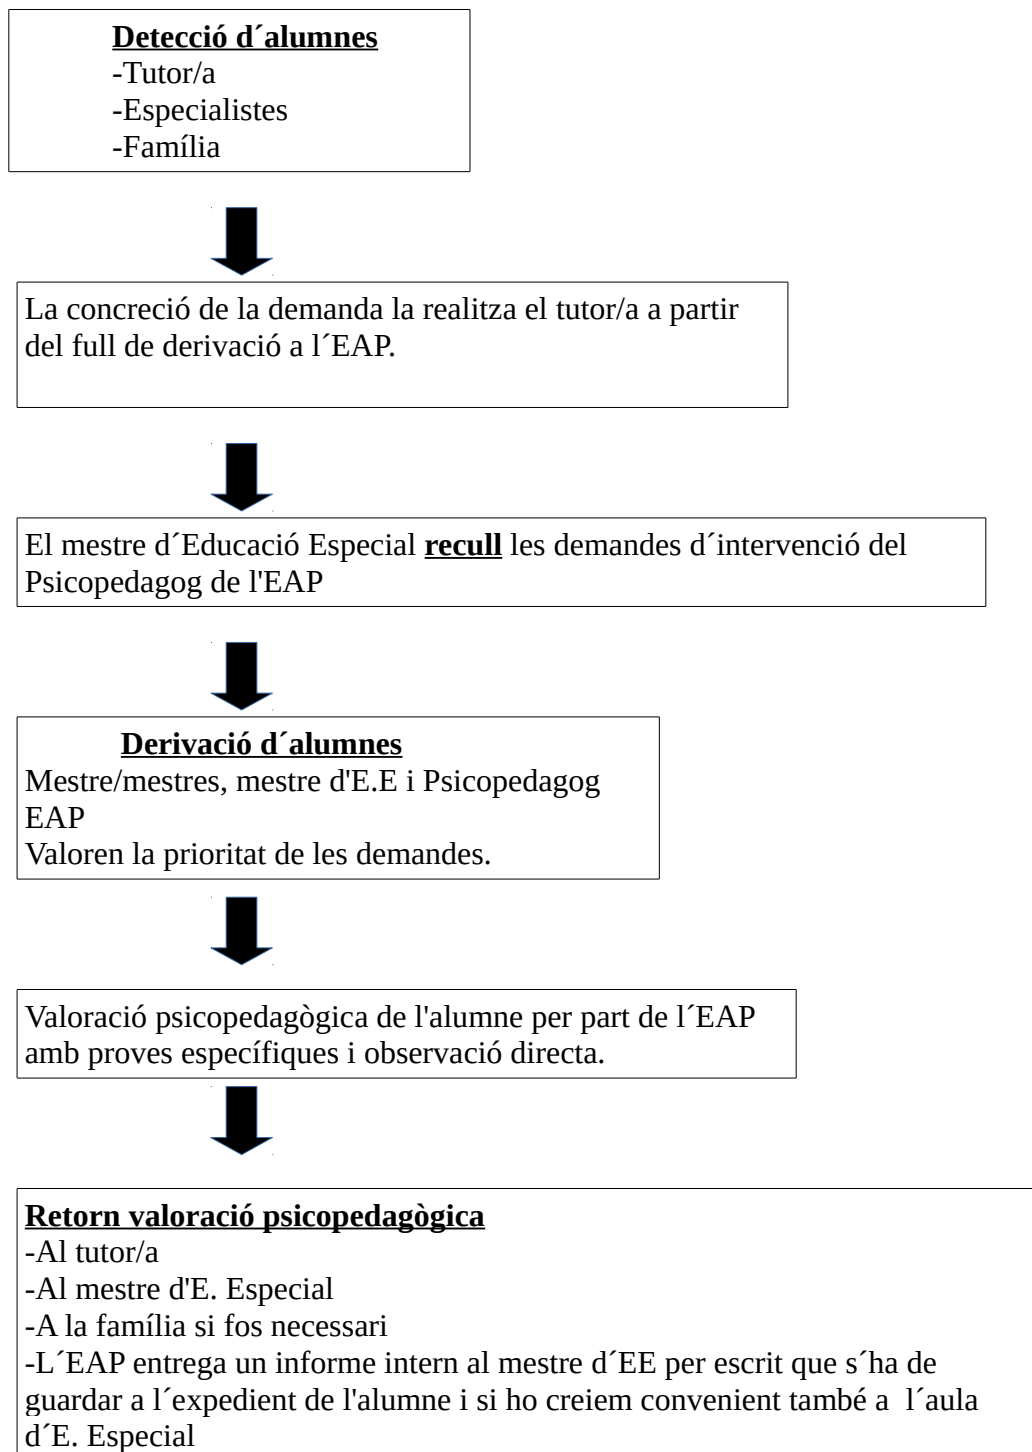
**Detecció d´alumnes**
-Tutor/a
-Especialistes
-Família

La concreció de la demanda la realitza el tutor/a a partir del full de derivació a l´EAP.

El mestre d´Educació Especial **recull** les demandes d´intervenció del Psicopedagog de l'EAP

**Derivació d´alumnes**
Mestre/mestres, mestre d'E.E i Psicopedagog EAP
Valoren la prioritat de les demandes.

Valoració psicopedagògica de l'alumne per part de l´EAP amb proves específiques i observació directa.

**Retorn valoració psicopedagògica**
-Al tutor/a
-Al mestre d'E. Especial
-A la família si fos necessari
-L´EAP entrega un informe intern al mestre d´EE per escrit que s´ha de guardar a l´expedient de l'alumne i si ho creiem convenient també a l´aula d´E. Especial